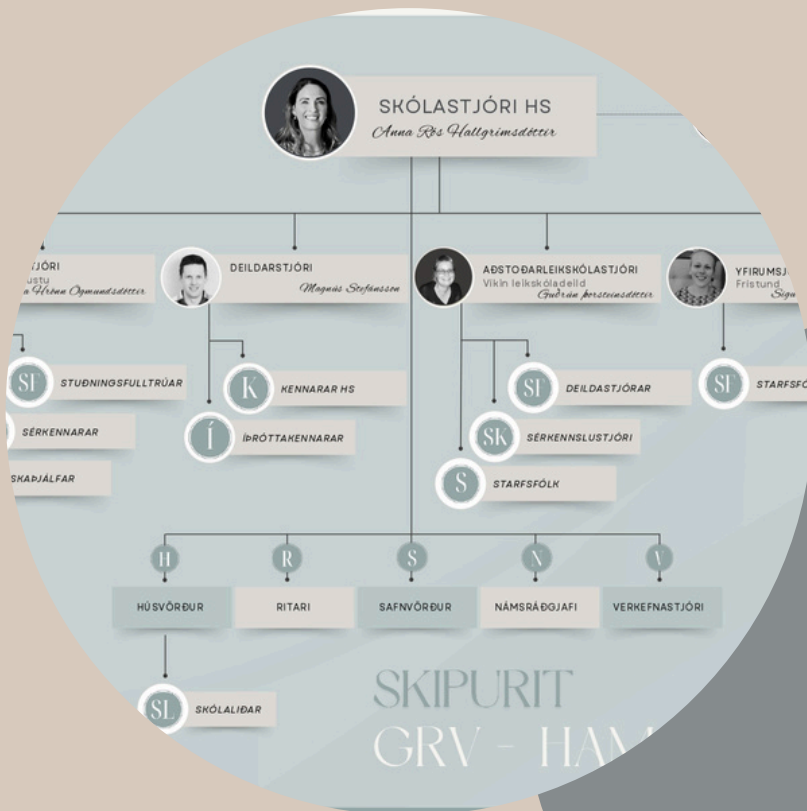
SKÓLASTJÓRI HS
Anna Rós Hallgrímsdóttir

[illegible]JÓRI
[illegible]ustu
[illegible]a Hrönn Ögmundsdóttir

DEILDARSTJÓRI
Magnús Stefánsson

AÐSTOÐARLEIKSKÓLASTJÓRI
Vikin leikskóladeild
Guðrún Þorsteinsdóttir

YFIRUMSJ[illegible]
Frístund
Sig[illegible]

SF STUÐNINGSFULLTRÚAR
S SÉRKENNARAR
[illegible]SKAÞJÁLFAR
K KENNARAR HS
Í ÍÞRÓTTAKENNARAR
SF DEILDASTJÓRAR
SK SÉRKENNSLUSTJÓRI
S STARFSFÓLK
SF STARFSF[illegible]

H HÚSVÖRÐUR
R RITARI
S SAFNVÖRÐUR
N NÁMSRÁÐGJAFI
V VERKEFNASTJÓRI

SL SKÓLALIÐAR

SKIPURIT
GRV - HA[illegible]